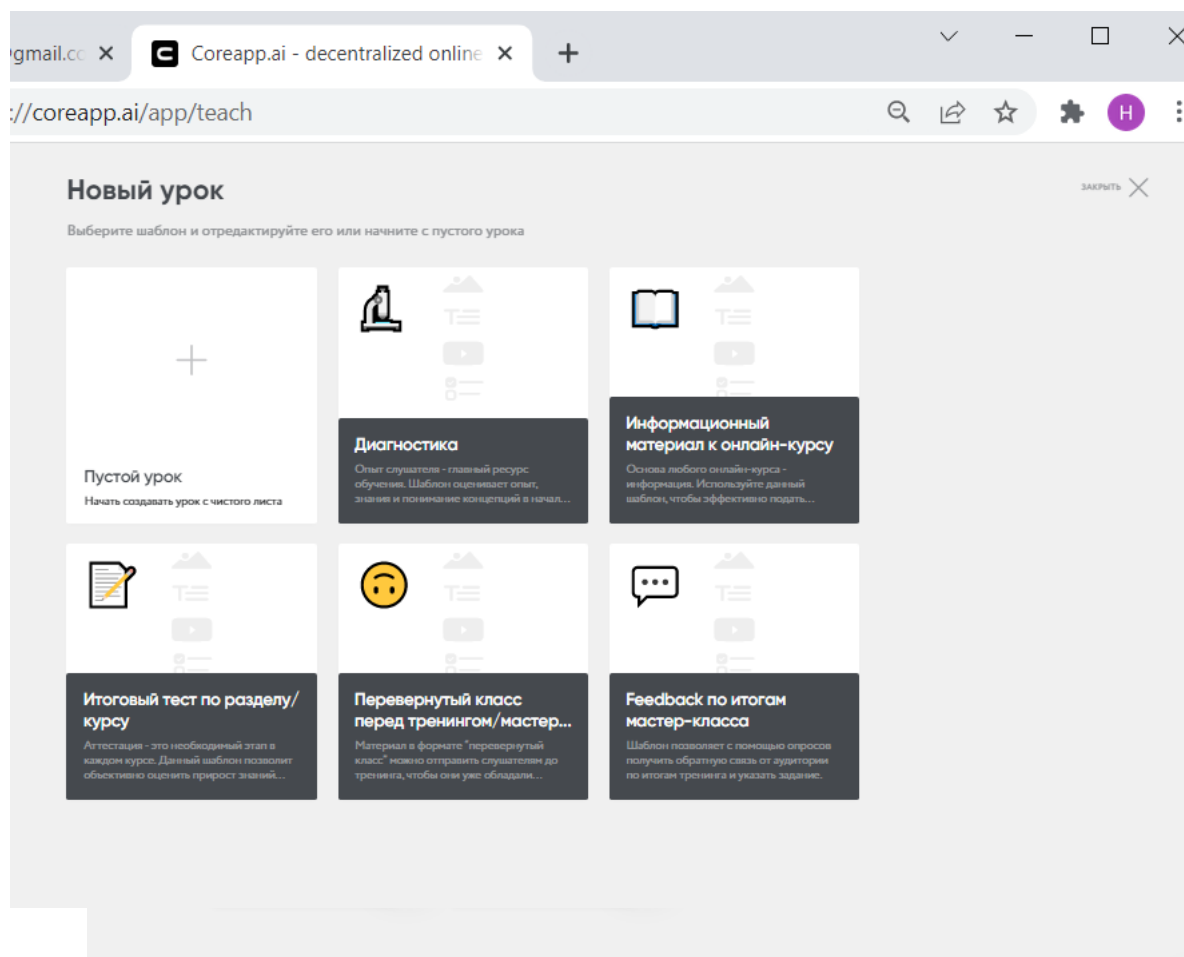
@gmail.co ×
Coreapp.ai - decentralized online ×
+
://coreapp.ai/app/teach
H

Новый урок
ЗАКРЫТЬ
Выберите шаблон и отредактируйте его или начните с пустого урока

+
Пустой урок
Начать создавать урок с чистого листа

Диагностика
Опыт слушателя - главный ресурс обучения. Шаблон оценивает опыт, знания и понимание концепций в начал...

Информационный материал к онлайн-курсу
Основа любого онлайн-курса - информация. Используйте данный шаблон, чтобы эффективно подать...

Итоговый тест по разделу/курсу
Аттестация - это необходимый этап в каждом курсе. Данный шаблон позволит объективно оценить прирост знаний...

Перевернутый класс перед тренингом/мастер...
Материал в формате "перевернутый класс" можно отправить слушателям до тренинга, чтобы они уже обладали...

Feedback по итогам мастер-класса
Шаблон позволяет с помощью опросов получить обратную связь от аудитории по итогам тренинга и указать задание.